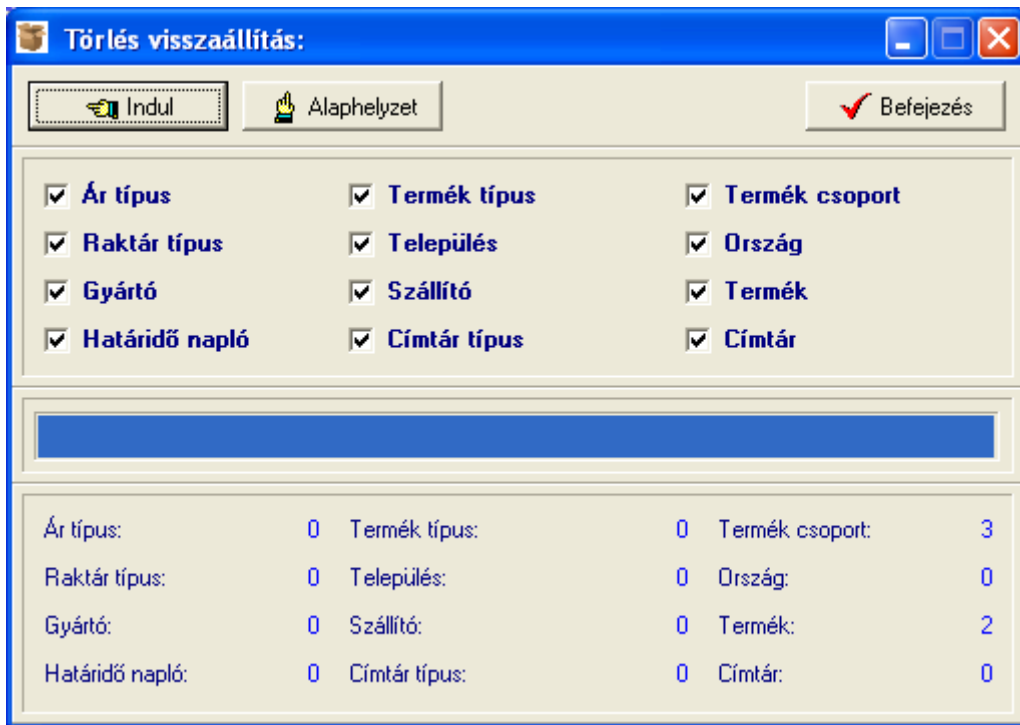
Törlés visszaállítás:

Indul
Alaphelyzet
Befejezés

Ár típus
Raktár típus
Gyártó
Határidő napló

Termék típus
Település
Szállító
Címtár típus

Termék csoport
Ország
Termék
Címtár

Ár típus: 0
Raktár típus: 0
Gyártó: 0
Határidő napló: 0

Termék típus: 0
Település: 0
Szállító: 0
Címtár típus: 0

Termék csoport: 3
Ország: 0
Termék: 2
Címtár: 0